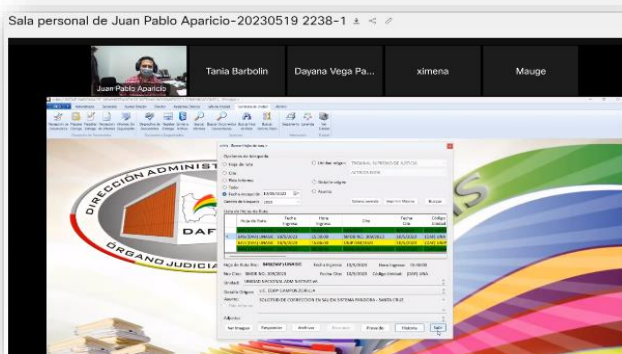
Sala personal de Juan Pablo Aparicio-20230519 2238-1

Juan Pablo Aparicio

Tania Barbolin

Dayana Vega Pa...

ximena

Mauge

DIRECCION ADMINIST

DAF

ORGANO JUDICIA

Buscar Hoja de Ruta

TRIBUNAL SUPREMO DE JUSTICIA

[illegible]

Buscar

Ver Imagen

Seleccionar

Salir